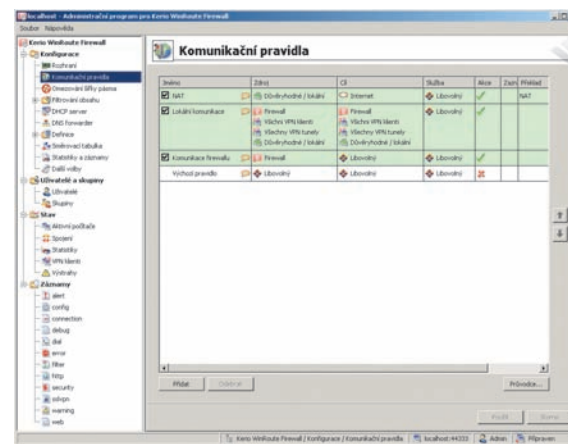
localhost - Administrační program pro Kerio WinRoute Firewall
Soubor Nápověda

Kerio WinRoute Firewall
Konfigurace
Rozhraní
Komunikační pravidla
Omezování šířky pásma
Filtrování obsahu
DHCP server
DNS forwarder
Definice
Směrovací tabulka
Statistiky a záznamy
Další volby
Uživatelé a skupiny
Uživatelé
Skupiny
Stav
Aktivní počítače
Spojení
Statistiky
VPN klienti
Výstrahy
Záznamy
alert
config
connection
debug
dial
error
filter
http
security
sslvpn
warning
web

Komunikační pravidla

| Jméno | Zdroj | Cíl | Služba | Akce | Zazn | Překlad |
|---|---|---|---|---|---|---|
| NAT | Důvěryhodné / lokální | Internet | Libovolný | ✓ | | NAT |
| Lokální komunikace | Firewall, Všichni VPN klienti, Všechny VPN tunely, Důvěryhodné / lokální | Firewall, Všichni VPN klienti, Všechny VPN tunely, Důvěryhodné / lokální | Libovolný | ✓ | | |
| Komunikace firewallu | Firewall | Libovolný | Libovolný | ✓ | | |
| Výchozí pravidlo | Libovolný | Libovolný | Libovolný | ✗ | | |

Přidat Odebrat Průvodce...
Použít Storno

Kerio WinRoute Firewall / Konfigurace / Komunikační pravidla localhost:44333 Admin Připraven